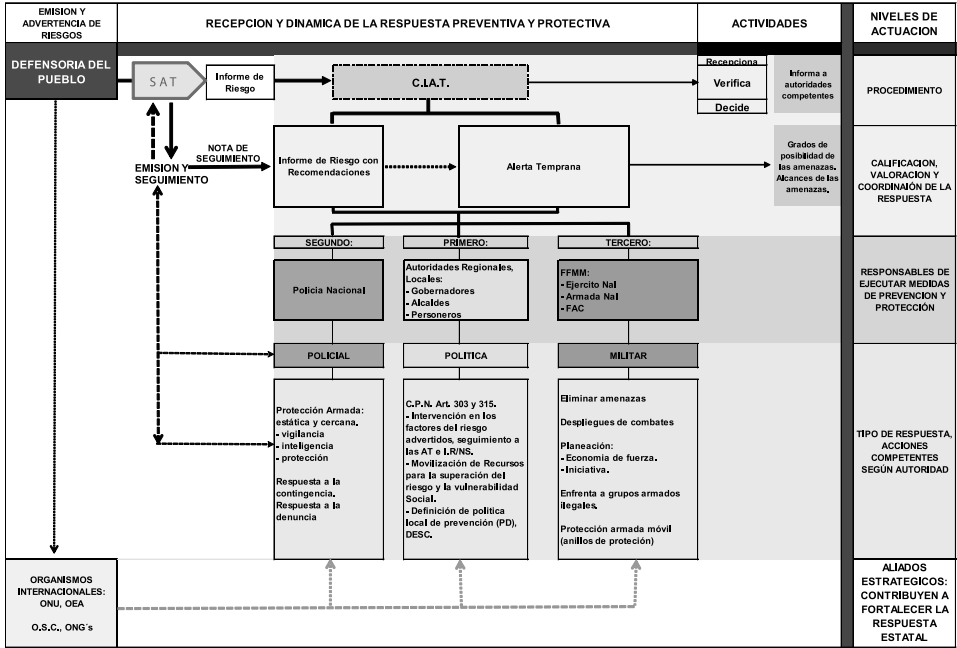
EMISION Y ADVERTENCIA DE RIESGOS

RECEPCION Y DINAMICA DE LA RESPUESTA PREVENTIVA Y PROTECTIVA

ACTIVIDADES

NIVELES DE ACTUACION

DEFENSORIA DEL PUEBLO

SAT

Informe de Riesgo

C.I.A.T.

Recepciona

Verifica

Decide

Informa a autoridades competentes

PROCEDIMIENTO

EMISION Y SEGUIMIENTO

NOTA DE SEGUIMIENTO

Informe de Riesgo con Recomendaciones

Alerta Temprana

Grados de posibilidad de las amenazas. Alcances de las amenazas.

CALIFICACION, VALORACION Y COORDINACIÓN DE LA RESPUESTA

SEGUNDO:

PRIMERO:

TERCERO:

Policia Nacional

Autoridades Regionales, Locales:
- Gobernadores
- Alcaldes
- Personeros

FFMM:
- Ejercito Nal
- Armada Nal
- FAC

RESPONSABLES DE EJECUTAR MEDIDAS DE PREVENCION Y PROTECCIÓN

POLICIAL

POLITICA

MILITAR

Protección Armada: estática y cercana.
- vigilancia
- inteligencia
- protección

Respuesta a la contingencia.
Respuesta a la denuncia

C.P.N. Art. 303 y 315.
- Intervención en los factores del riesgo advertidos, seguimiento a las AT e I.R/NS.
- Movilización de Recursos para la superación del riesgo y la vulnerabilidad Social.
- Definición de política local de prevención (PD), DESC.

Eliminar amenazas

Despliegues de combates

Planeación:
- Economia de fuerza.
- Iniciativa.

Enfrenta a grupos armados ilegales.

Protección armada móvil (anillos de protección)

TIPO DE RESPUESTA, ACCIONES COMPETENTES SEGÚN AUTORIDAD

ORGANISMOS INTERNACIONALES: ONU, OEA

O.S.C., ONG´s

ALIADOS ESTRATEGICOS: CONTRIBUYEN A FORTALECER LA RESPUESTA ESTATAL